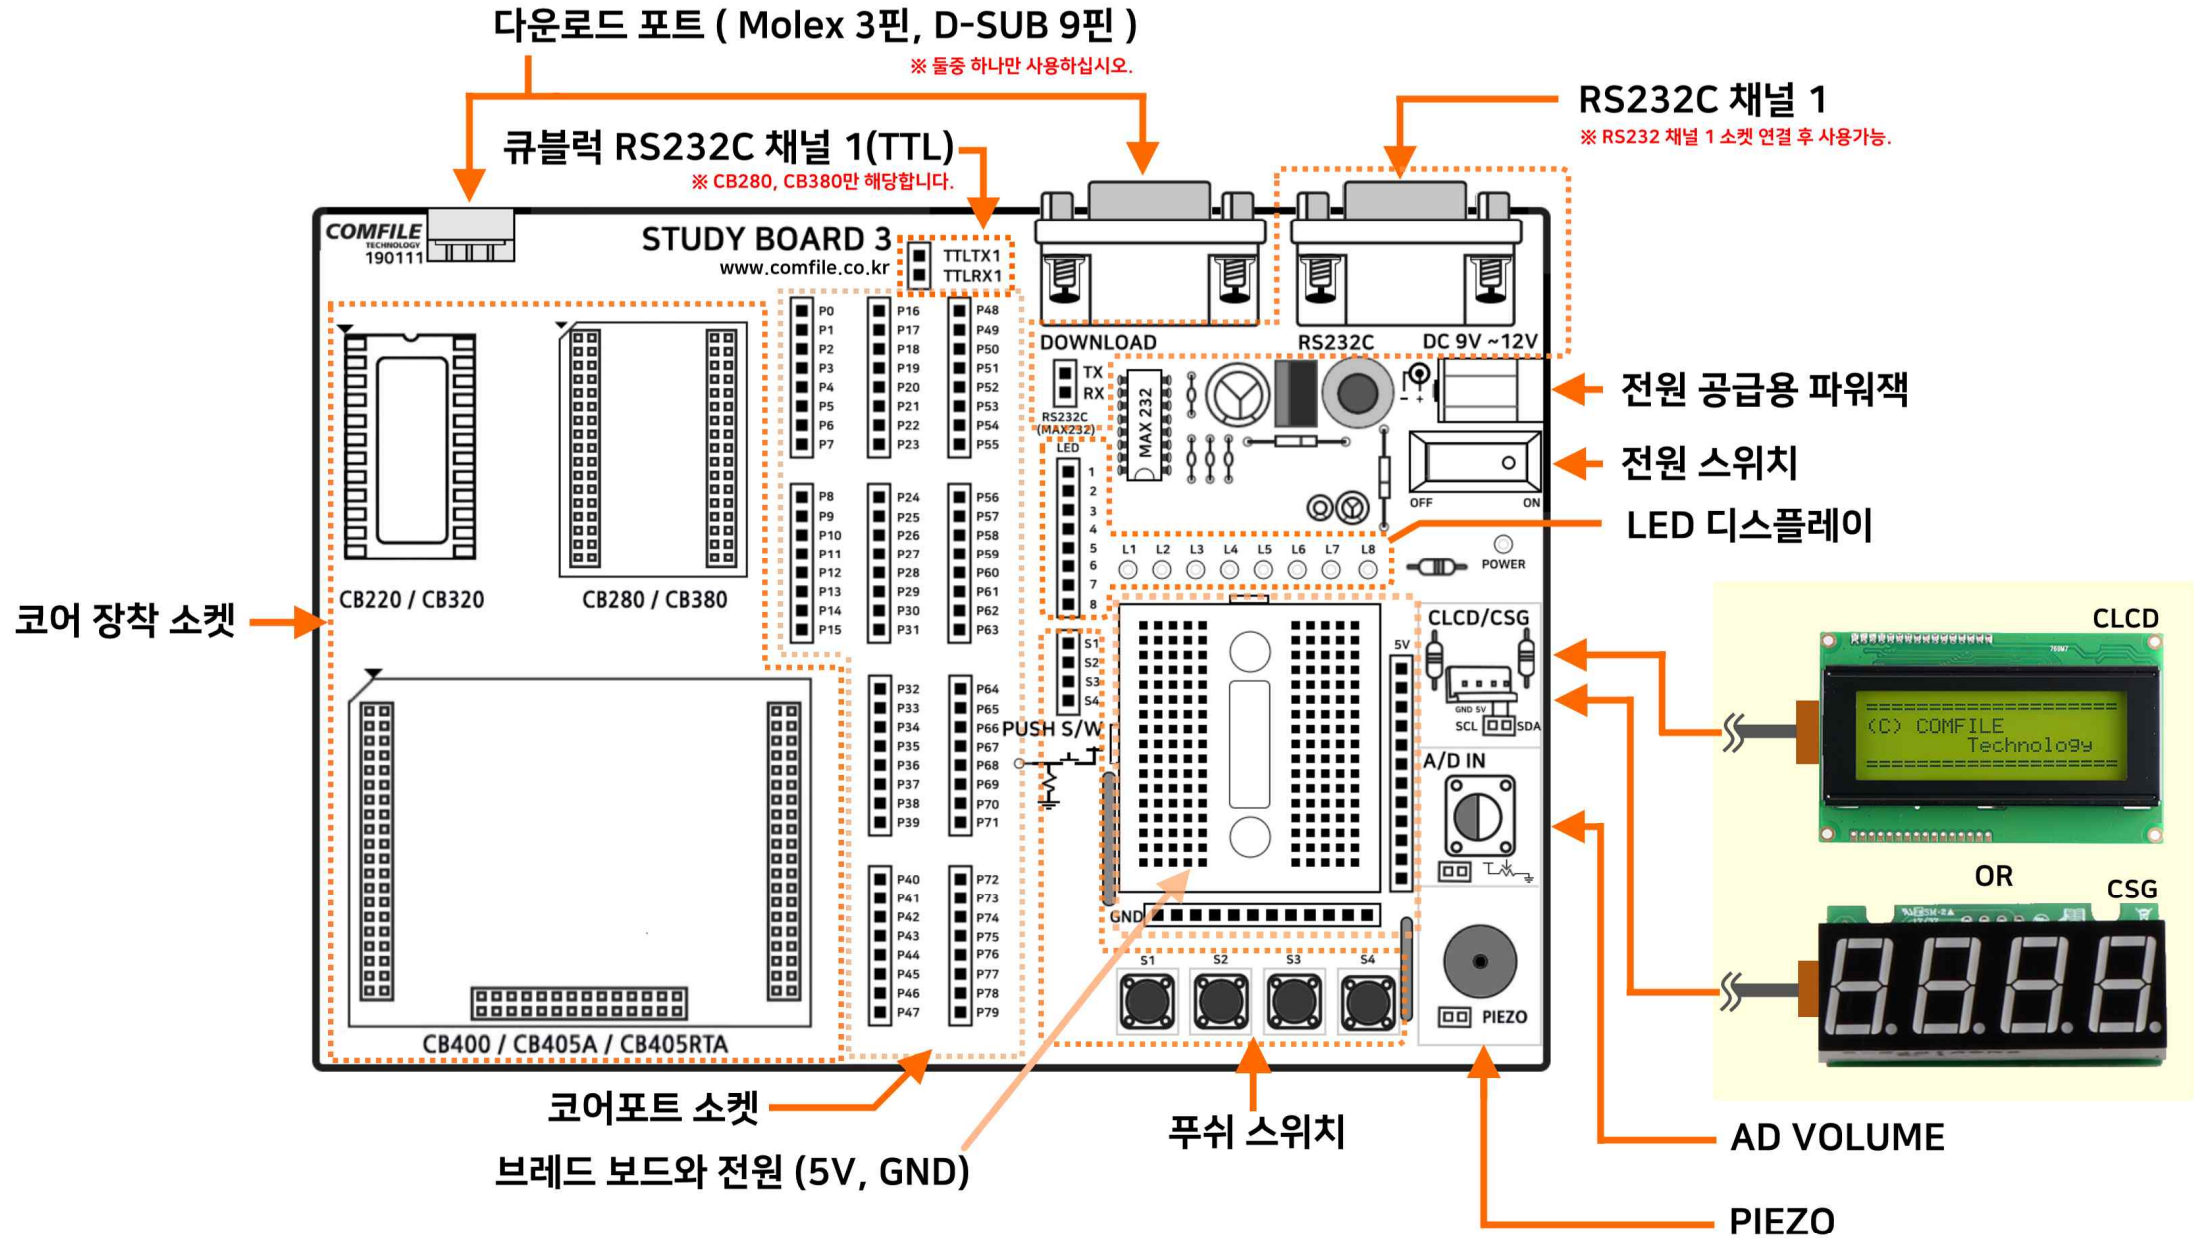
다운로드 포트 ( Molex 3핀, D-SUB 9핀 )
※ 둘중 하나만 사용하십시오.

RS232C 채널 1
※ RS232 채널 1 소켓 연결 후 사용가능.

큐블럭 RS232C 채널 1(TTL)
※ CB280, CB380만 해당합니다.

COMFILE TECHNOLOGY 190111

STUDY BOARD 3
www.comfile.co.kr

TTLTX1
TTLRX1

DOWNLOAD

RS232C

DC 9V ~12V

P0 P1 P2 P3 P4 P5 P6 P7
P8 P9 P10 P11 P12 P13 P14 P15
P16 P17 P18 P19 P20 P21 P22 P23
P24 P25 P26 P27 P28 P29 P30 P31
P32 P33 P34 P35 P36 P37 P38 P39
P40 P41 P42 P43 P44 P45 P46 P47
P48 P49 P50 P51 P52 P53 P54 P55
P56 P57 P58 P59 P60 P61 P62 P63
P64 P65 P66 P67 P68 P69 P70 P71
P72 P73 P74 P75 P76 P77 P78 P79

TX
RX
RS232C (MAX232)
MAX 232

전원 공급용 파워잭

전원 스위치

OFF ON

LED 디스플레이

LED
1 2 3 4 5 6 7 8
L1 L2 L3 L4 L5 L6 L7 L8
POWER

S1 S2 S3 S4
PUSH S/W

5V
GND

CLCD/CSG
GND 5V
SCL SDA

A/D IN

PIEZO

CB220 / CB320

CB280 / CB380

코어 장착 소켓

CB400 / CB405A / CB405RTA

CLCD
(C) COMFILE
Technology

OR

CSG

코어포트 소켓

브레드 보드와 전원 (5V, GND)

푸쉬 스위치

AD VOLUME

PIEZO